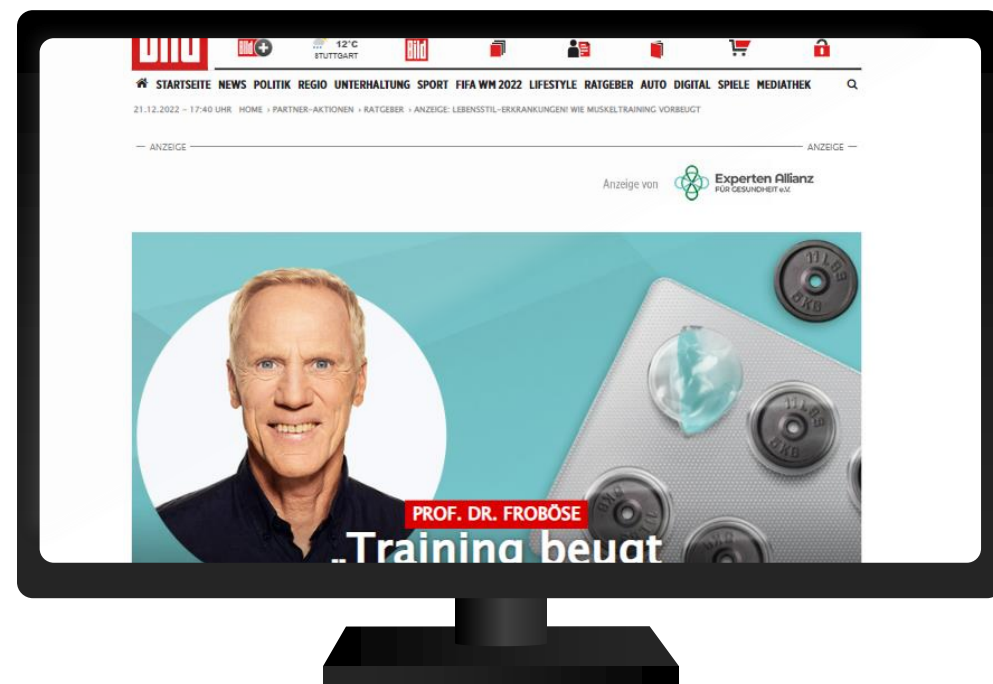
Bild

12°C STUTTGART

Bild

STARTSEITE NEWS POLITIK REGIO UNTERHALTUNG SPORT FIFA WM 2022 LIFESTYLE RATGEBER AUTO DIGITAL SPIELE MEDIATHEK

21.12.2022 – 17:40 UHR HOME › PARTNER-AKTIONEN › RATGEBER › ANZEIGE: LEBENSSTIL-ERKRANKUNGEN! WIE MUSKELTRAINING VORBEUGT

— ANZEIGE — ANZEIGE —

Anzeige von Experten Allianz FÜR GESUNDHEIT e.V.

11LBS 5KG

PROF. DR. FROBÖSE

„Training beugt